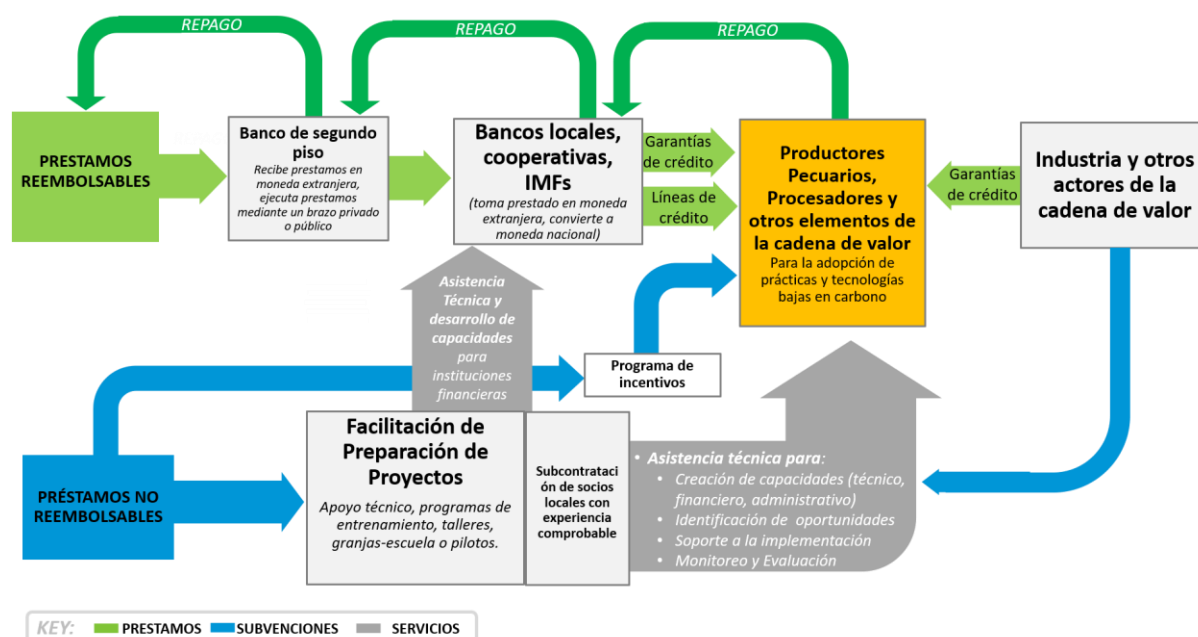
REPAGO

REPAGO

REPAGO

PRESTAMOS REEMBOLSABLES

Banco de segundo piso

Recibe prestamos en moneda extranjera, ejecuta prestamos mediante un brazo privado o público

Bancos locales, cooperativas, IMFs

(toma prestado en moneda extranjera, convierte a moneda nacional)

Garantías de crédito

Líneas de crédito

Productores Pecuarios, Procesadores y otros elementos de la cadena de valor

Para la adopción de prácticas y tecnologías bajas en carbono

Garantías de crédito

Industria y otros actores de la cadena de valor

Asistencia Técnica y desarrollo de capacidades para instituciones financieras

Programa de incentivos

PRÉSTAMOS NO REEMBOLSABLES

Facilitación de Preparación de Proyectos

Apoyo técnico, programas de entrenamiento, talleres, granjas-escuela o pilotos.

Subcontratación de socios locales con experiencia comprobable

• Asistencia técnica para:
◦ Creación de capacidades (técnico, financiero, administrativo)
◦ Identificación de oportunidades
◦ Soporte a la implementación
◦ Monitoreo y Evaluación

KEY: PRESTAMOS SUBVENCIONES SERVICIOS